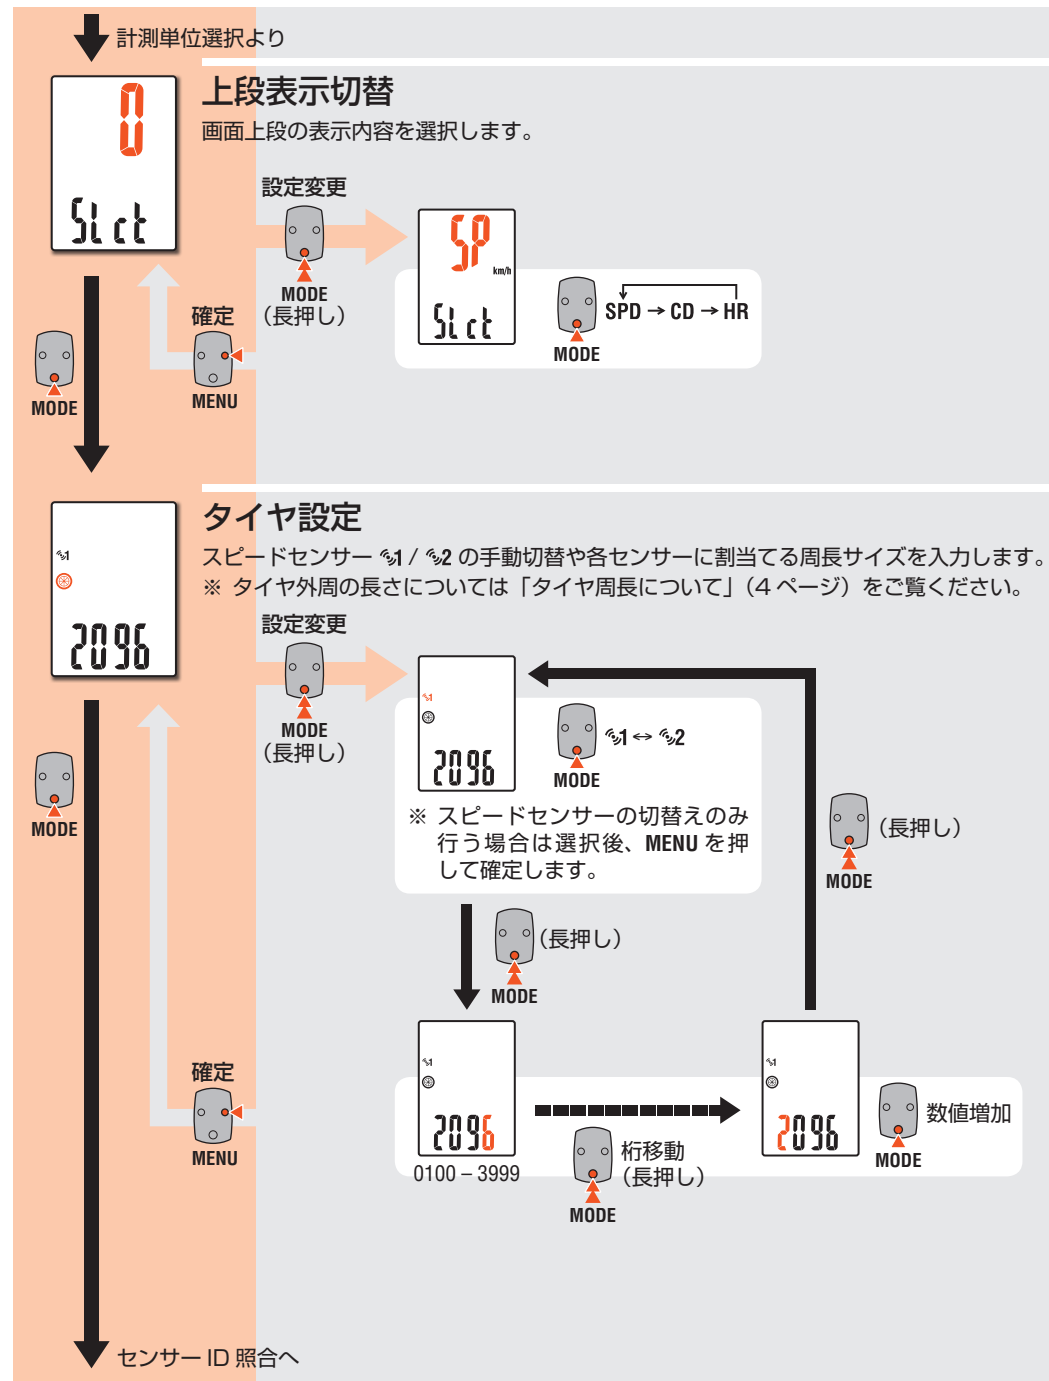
計測単位選択より

0
SLct

上段表示切替
画面上段の表示内容を選択します。

設定変更
MODE
（長押し）

SP km/h
SLct

MODE
SPD → CD → HR

確定
MENU

MODE

タイヤ設定
スピードセンサー 1 / 2 の手動切替や各センサーに割当てる周長サイズを入力します。
※ タイヤ外周の長さについては「タイヤ周長について」（4 ページ）をご覧ください。

1
2096

設定変更
MODE
（長押し）

MODE

1
2096

MODE
1 ↔ 2

※ スピードセンサーの切替えのみ行う場合は選択後、MENU を押して確定します。

（長押し）
MODE

（長押し）
MODE

1
2096
0100 – 3999

桁移動
（長押し）
MODE

1
2096

数値増加
MODE

確定
MENU

センサー ID 照合へ